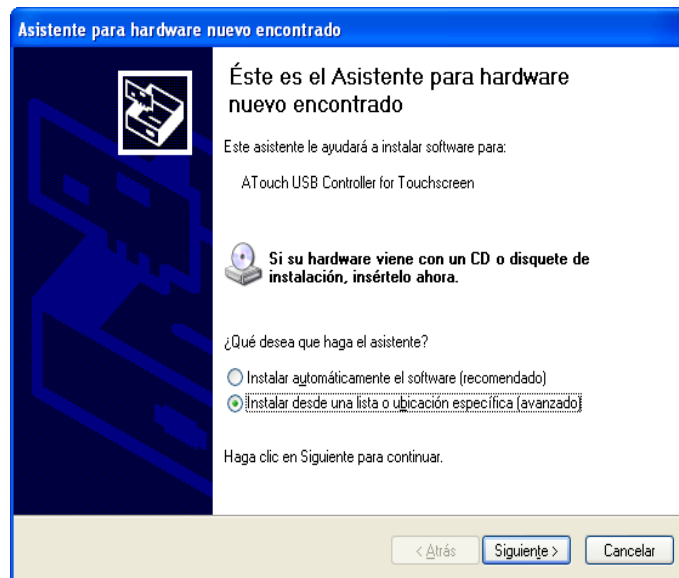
Asistente para hardware nuevo encontrado

Éste es el Asistente para hardware nuevo encontrado

Este asistente le ayudará a instalar software para:

ATouch USB Controller for Touchscreen

Si su hardware viene con un CD o disquete de instalación, insértelo ahora.

¿Qué desea que haga el asistente?

Instalar automáticamente el software (recomendado)

Instalar desde una lista o ubicación específica (avanzado)

Haga clic en Siguiente para continuar.

< Atrás Siguiente > Cancelar